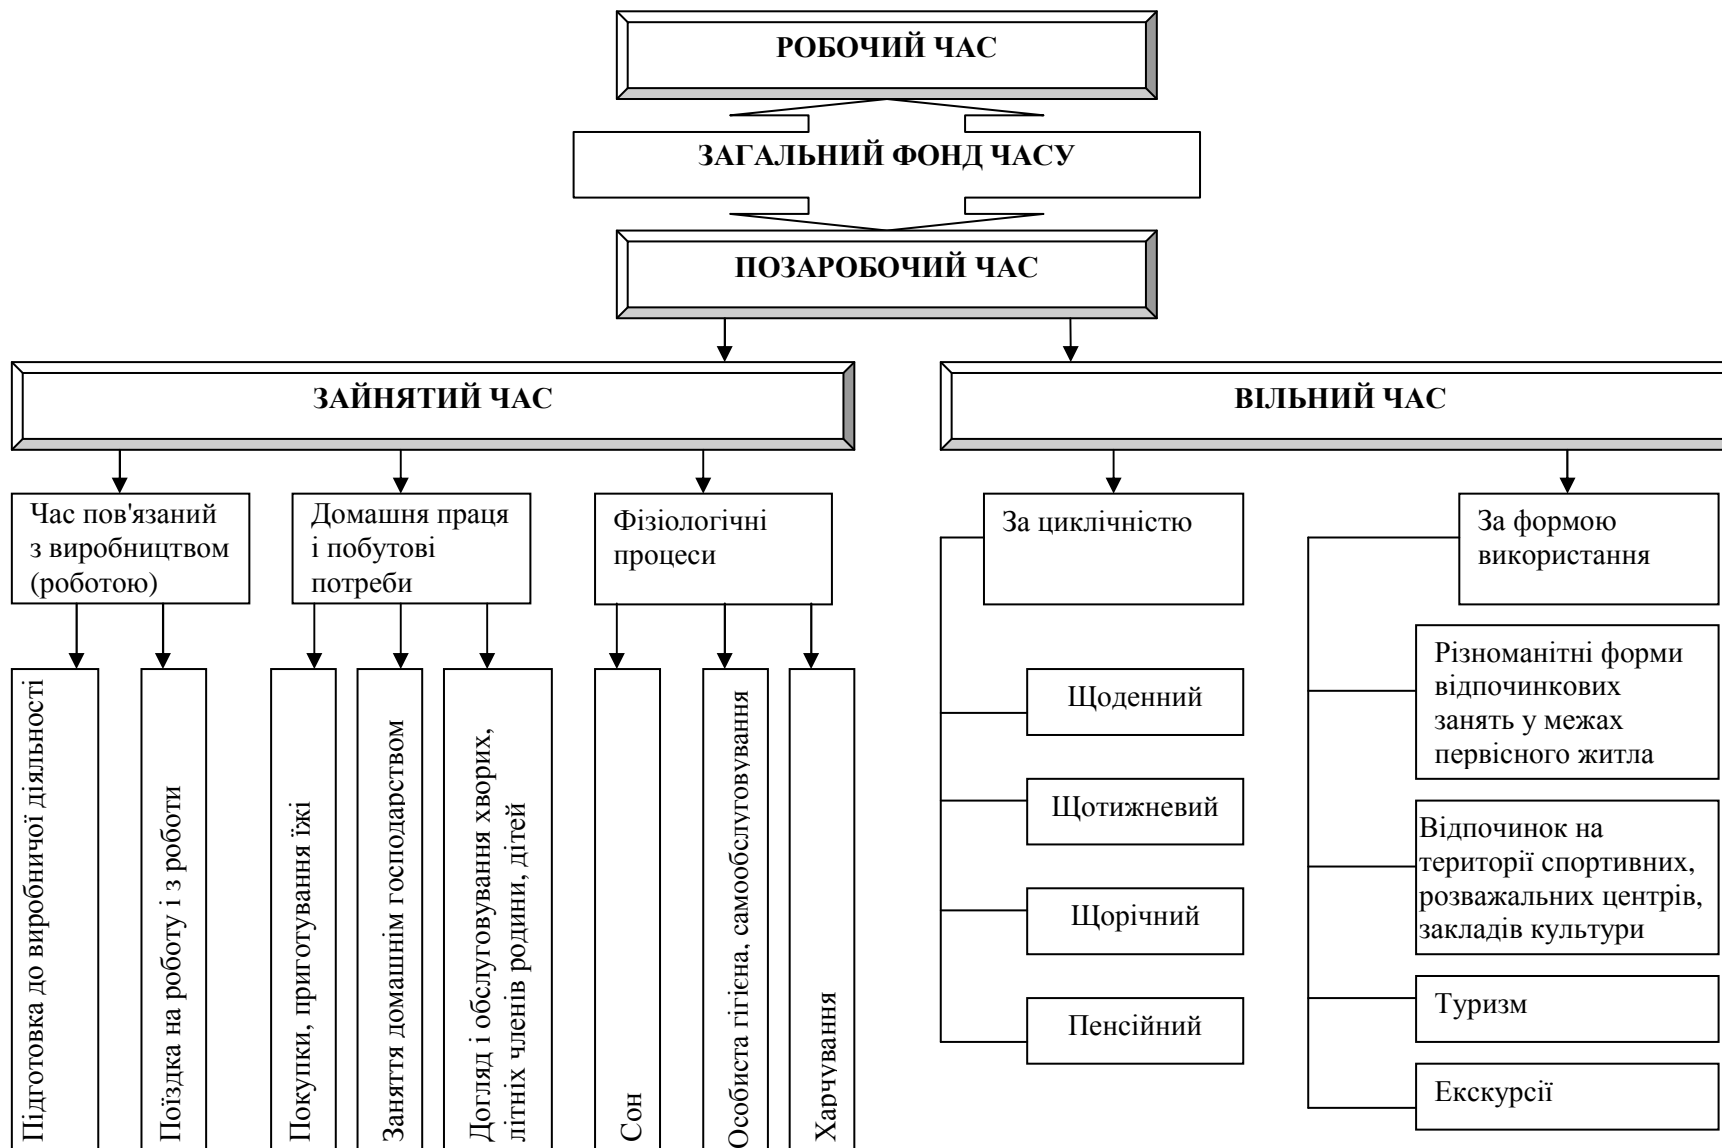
РОБОЧИЙ ЧАС

ЗАГАЛЬНИЙ ФОНД ЧАСУ

ПОЗАРОБОЧИЙ ЧАС

ЗАЙНЯТИЙ ЧАС

ВІЛЬНИЙ ЧАС

Час пов'язаний з виробництвом (роботою)

Домашня праця і побутові потреби

Фізіологічні процеси

Підготовка до виробничої діяльності

Поїздка на роботу і з роботи

Покупки, приготування їжі

Заняття домашнім господарством

Догляд і обслуговування хворих, літніх членів родини, дітей

Сон

Особиста гігієна, самообслуговування

Харчування

За циклічністю

Щоденний

Щотижневий

Щорічний

Пенсійний

За формою використання

Різноманітні форми відпочинкових занять у межах первісного житла

Відпочинок на території спортивних, розважальних центрів, закладів культури

Туризм

Екскурсії